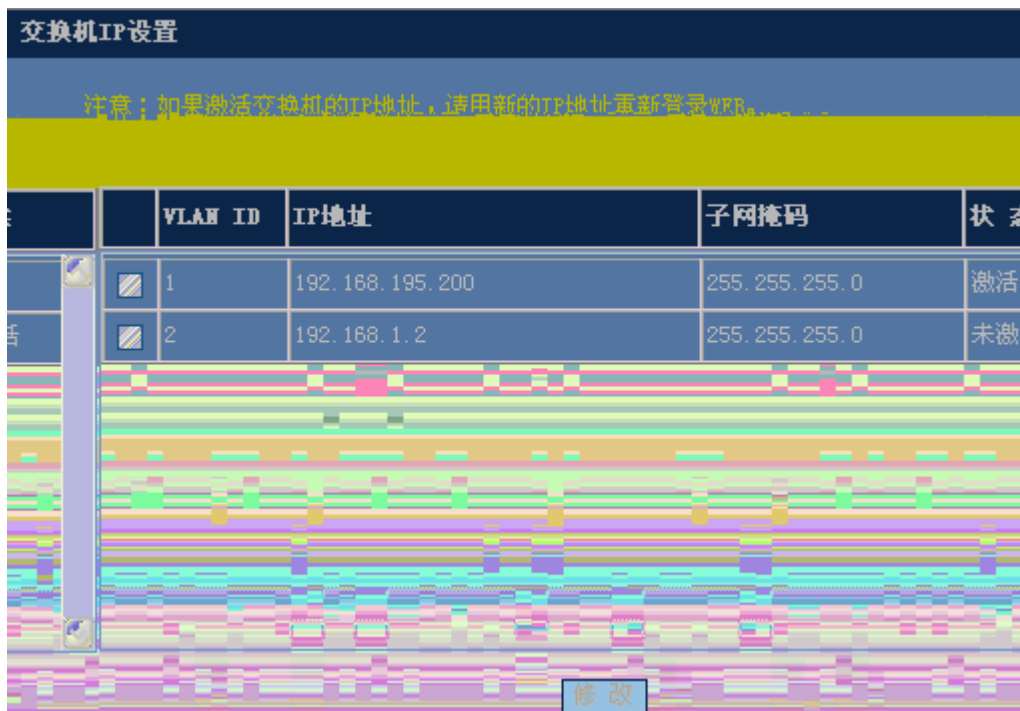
交换机IP设置

注意：如果激活交换机的IP地址，请用新的IP地址重新登录WEB。

| | | VLAN ID | IP地址 | 子网掩码 | 状 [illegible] |
|---|---|---|---|---|---|
| | | 1 | 192.168.195.200 | 255.255.255.0 | 激活 |
| 活 | | 2 | 192.168.1.2 | 255.255.255.0 | 未激 |

修 改